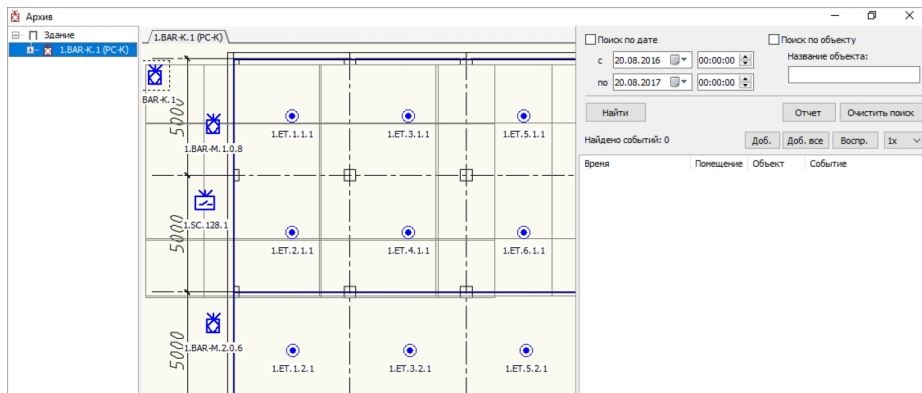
Архив

Здание
1.BAR-K.1 (PC-K)

1.BAR-K.1 (PC-K)

BAR-K.1
5000
1.BAR-M.1.0.8
1.ET.1.1.1
1.ET.3.1.1
1.ET.5.1.1
1.SC.128.1
5000
1.ET.2.1.1
1.ET.4.1.1
1.ET.6.1.1
5000
1.BAR-M.2.0.6
1.ET.1.2.1
1.ET.3.2.1
1.ET.5.2.1

Поиск по дате
с 20.08.2016 00:00:00
по 20.08.2017 00:00:00
Поиск по объекту
Название объекта:
Найти
Отчет
Очистить поиск
Найдено событий: 0
Доб.
Доб. все
Воспр.
1x

| Время | Помещение | Объект | Событие |
|---|---|---|---|